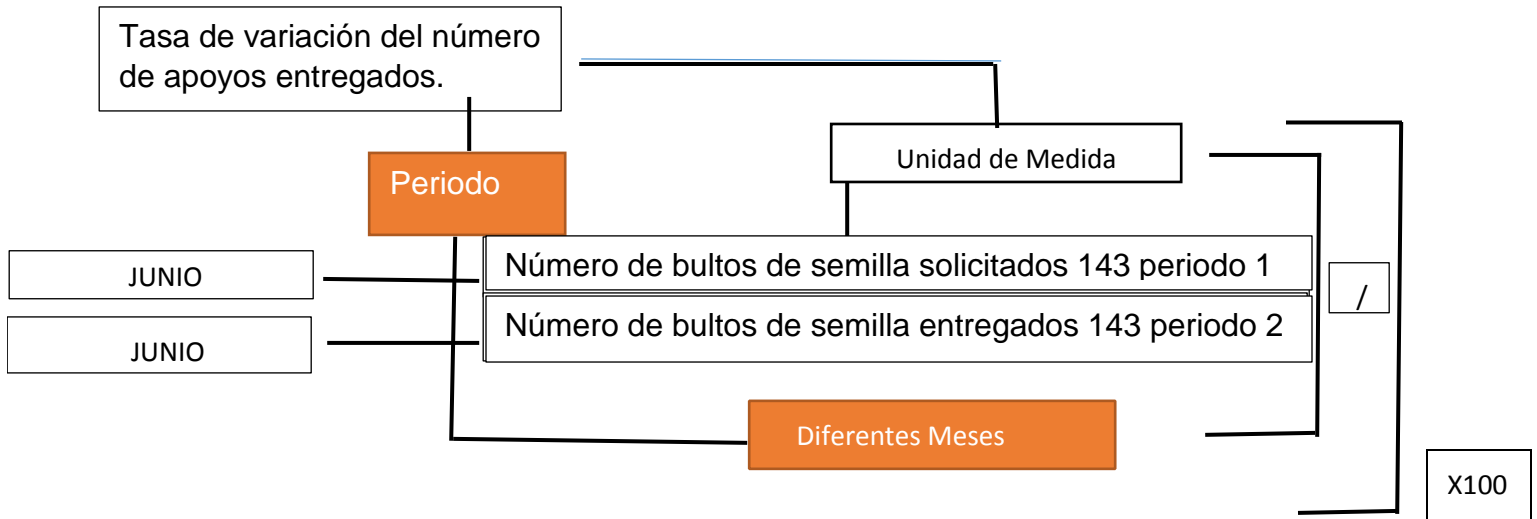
Tasa de variación del número de apoyos entregados.

Unidad de Medida

Periodo

JUNIO

Número de bultos de semilla solicitados 143 periodo 1

/

JUNIO

Número de bultos de semilla entregados 143 periodo 2

Diferentes Meses

X100